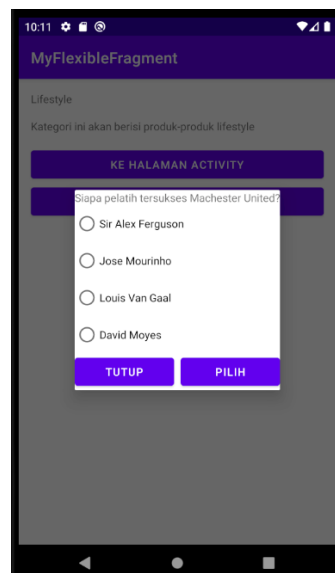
10:11

MyFlexibleFragment

Lifestyle

Kategori ini akan berisi produk-produk lifestyle

KE HALAMAN ACTIVITY

Siapa pelatih tersukses Machester United?

Sir Alex Ferguson

Jose Mourinho

Louis Van Gaal

David Moyes

TUTUP

PILIH